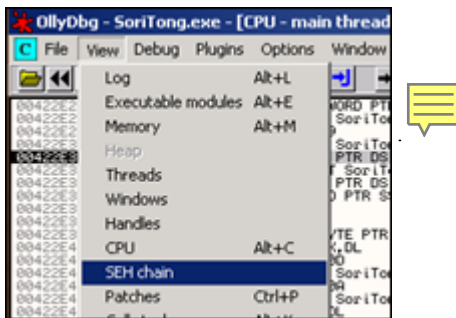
OllyDbg - SoriTong.exe - [CPU - main thread

C File View Debug Plugins Options Window

Log Alt+L
Executable modules Alt+E
Memory Alt+M
Heap
Threads
Windows
Handles
CPU Alt+C
SEH chain
Patches Ctrl+P

00422E2
00422E2
00422E2
00422E3
00422E3
00422E3
00422E3
00422E3
00422E3
00422E3
00422E3
00422E4
00422E4
00422E4
00422E4
00422E4
00422E4

WORD PTR
SoriTo
SoriTo
PTR DS
SoriT
PTR DS
PTR S
BYTE PTR
DL
SoriTo
SoriTo
DL